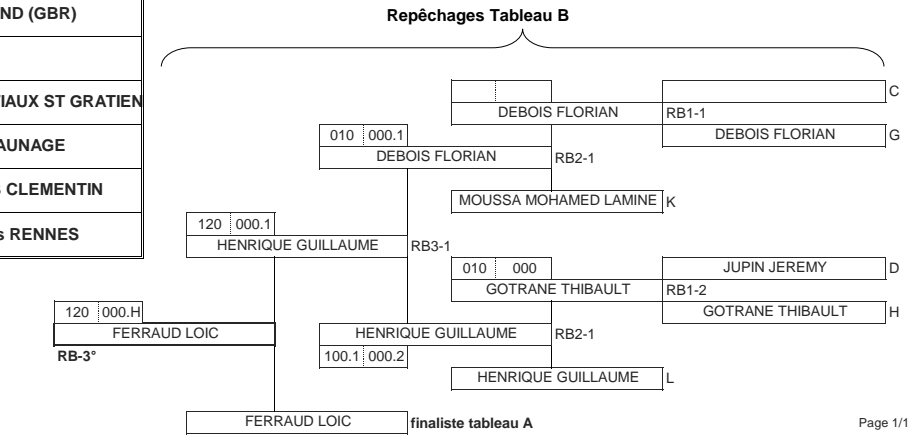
ND (GBR)

IAUX ST GRATIEN

AUNAGE

CLEMENTIN

s RENNES

Repêchages Tableau B

C
DEBOIS FLORIAN
RB1-1
DEBOIS FLORIAN
G
010 000.1
DEBOIS FLORIAN
RB2-1
MOUSSA MOHAMED LAMINE
K
120 000.1
HENRIQUE GUILLAUME
RB3-1
010 000
JUPIN JEREMY
D
GOTRANE THIBAULT
RB1-2
GOTRANE THIBAULT
H
120 000.H
FERRAUD LOIC
HENRIQUE GUILLAUME
RB2-1
RB-3°
100.1 000.2
HENRIQUE GUILLAUME
L
FERRAUD LOIC
finaliste tableau A

Page 1/1